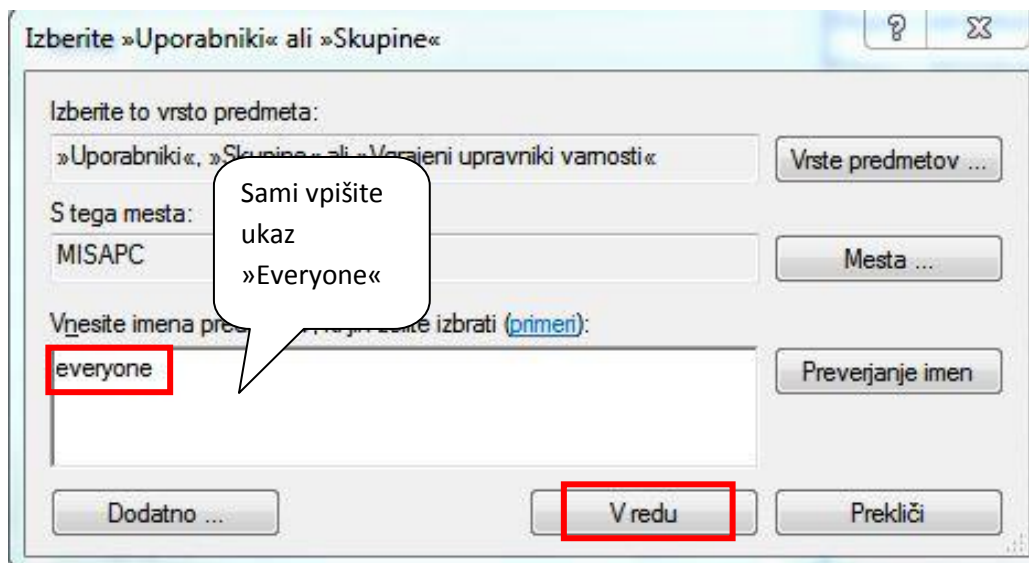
Izberite »Uporabniki« ali »Skupine«

?

Izberite to vrsto predmeta:

»Uporabniki«, »Skupine« ali »Vgrajeni upravniki varnosti«

Vrste predmetov ...

S tega mesta:

MISAPC

Mesta ...

Sami vpišite ukaz »Everyone«

Vnesite imena pre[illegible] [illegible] izbrati (primeri):

everyone

Preverjanje imen

Dodatno ...

V redu

Prekliči